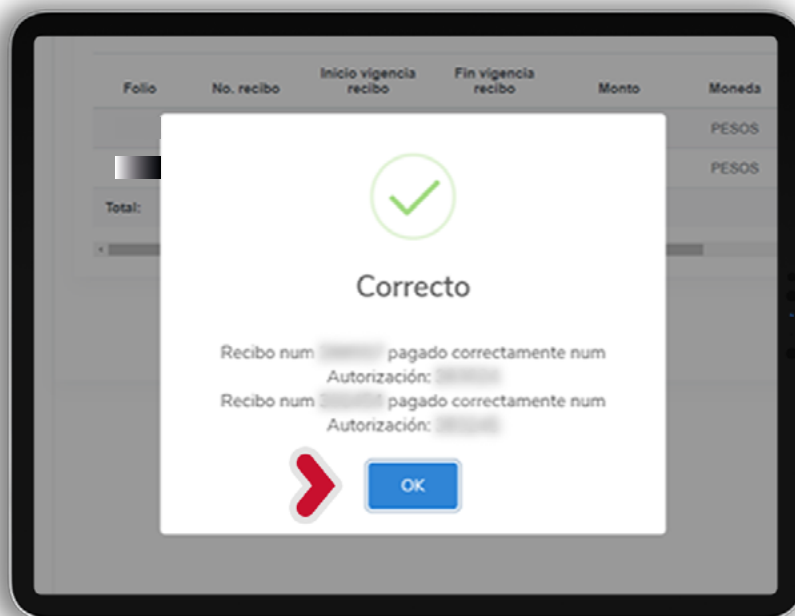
| Folio | No. recibo | Inicio vigencia recibo | Fin vigencia recibo | Monto | Moneda |
|---|---|---|---|---|---|
| | | | | | PESOS |
| | | | | | PESOS |
| Total: | | | | | |

Correcto

Recibo num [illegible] pagado correctamente num Autorización: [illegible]
Recibo num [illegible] pagado correctamente num Autorización: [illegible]

OK